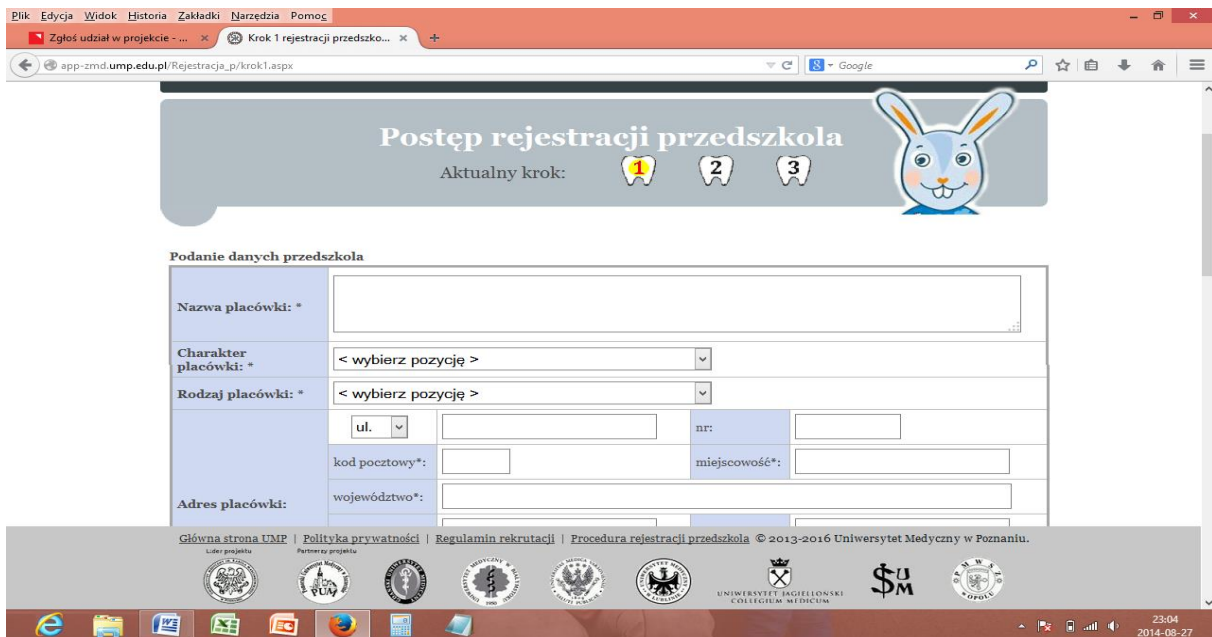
Plik Edycja Widok Historia Zakładki Narzędzia Pomoc

Zgłoś udział w projekcie - ... × Krok 1 rejestracji przedszko... × +

app-zmd.ump.edu.pl/Rejestracja_p/krok1.aspx

Google

Postęp rejestracji przedszkola

Aktualny krok: 1 2 3

Podanie danych przedszkola

| Nazwa placówki: * | | | |
|---|---|---|---|
| Charakter placówki: * | < wybierz pozycję > | | |
| Rodzaj placówki: * | < wybierz pozycję > | | |
| Adres placówki: | ul. | nr: | |
| | kod pocztowy*: | miejscowość*: | |
| | województwo*: | | |

Główna strona UMP | Polityka prywatności | Regulamin rekrutacji | Procedura rejestracji przedszkola © 2013-2016 Uniwersytet Medyczny w Poznaniu.

Lider projektu Partnerzy projektu

PUM

UNIWERSYTET JAGIELLOŃSKI COLLEGIUM MEDICUM

SUM

OPOLE

23:04
2014-08-27